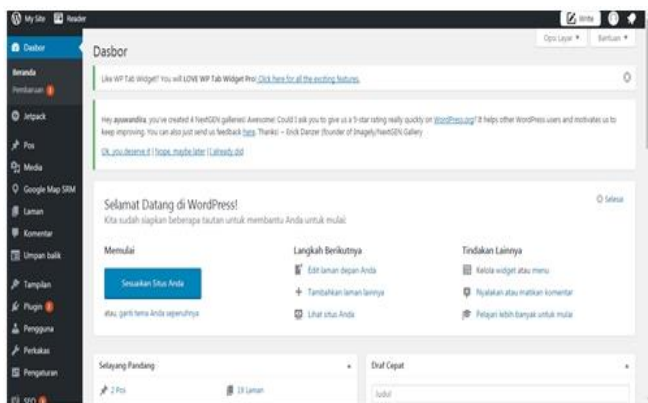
My Site Reader Write

Dasbor
Beranda
Pembaruan
Jetpack
Pos
Media
Google Map SRM
Laman
Komentar
Umpan balik
Tampilan
Plugin
Pengguna
Perkakas
Pengaturan
SEO

Dasbor

Opsi Layar ▾ Bantuan ▾

Like WP Tab Widget? You will LOVE WP Tab Widget Pro! Click here for all the exciting features.

Hey ayuwandira, you've created 4 NextGEN galleries! Awesome! Could I ask you to give us a 5-star rating really quickly on WordPress.org? It helps other WordPress users and motivates us to keep improving. You can also just send us feedback here. Thanks! ~ Erick Danzer (founder of Imagely/NextGEN Gallery

Ok, you deserve it | Nope, maybe later | I already did

Selamat Datang di WordPress!
Kita sudah siapkan beberapa tautan untuk membantu Anda untuk mulai:

Selesai

Memulai
Sesuaikan Situs Anda
atau, ganti tema Anda seperlunya

Langkah Berikutnya
Edit laman depan Anda
Tambahkan laman lainnya
Lihat situs Anda

Tindakan Lainnya
Kelola widget atau menu
Nyalakan atau matikan komentar
Pelajari lebih banyak untuk mulai

Selayang Pandang
2 Pos
19 Laman

Draf Cepat
Judul